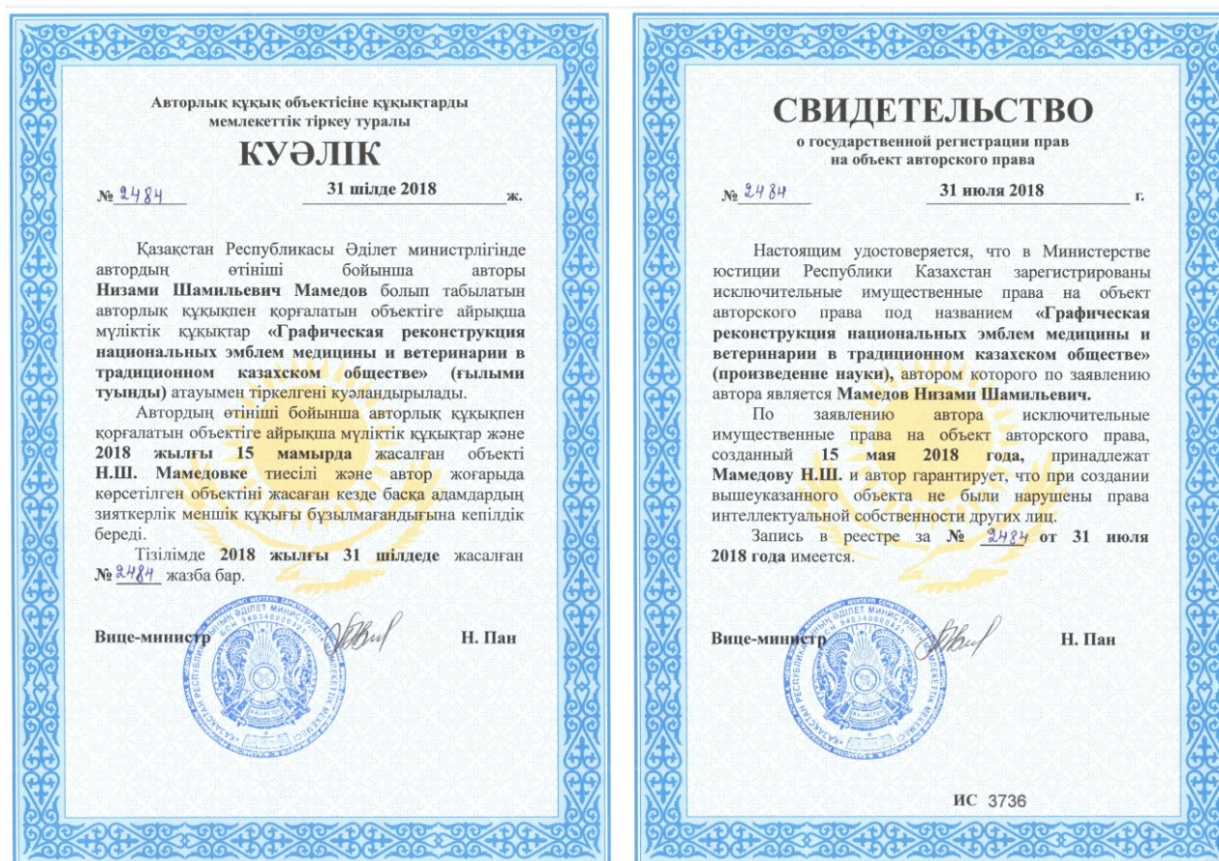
Авторлық құқық объектісіне құқықтарды мемлекеттік тіркеу туралы

КУӘЛІК

№ 2484 31 шілде 2018 ж.

Қазақстан Республикасы Әділет министрлігінде автордың өтініші бойынша авторы Низами Шамильевич Мамедов болып табылатын авторлық құқықпен қорғалатын объектіге айрықша мүліктік құқықтар «Графическая реконструкция национальных эмблем медицины и ветеринарии в традиционном казахском обществе» (ғылыми туынды) атауымен тіркелгені куәландырылады.

Автордың өтініші бойынша авторлық құқықпен қорғалатын объектіге айрықша мүліктік құқықтар және 2018 жылғы 15 мамырда жасалған объекті Н.Ш. Мамедовке тиесілі және автор жоғарыда көрсетілген объектіні жасаған кезде басқа адамдардың зияткерлік меншік құқығы бұзылмағандығына кепілдік береді.

Тізілімде 2018 жылғы 31 шілдеде жасалған № 2484 жазба бар.

Вице-министр Н. Пан

СВИДЕТЕЛЬСТВО
о государственной регистрации прав на объект авторского права

№ 2484 31 июля 2018 г.

Настоящим удостоверяется, что в Министерстве юстиции Республики Казахстан зарегистрированы исключительные имущественные права на объект авторского права под названием «Графическая реконструкция национальных эмблем медицины и ветеринарии в традиционном казахском обществе» (произведение науки), автором которого по заявлению автора является Мамедов Низами Шамильевич.

По заявлению автора исключительные имущественные права на объект авторского права, созданный 15 мая 2018 года, принадлежат Мамедову Н.Ш. и автор гарантирует, что при создании вышеуказанного объекта не были нарушены права интеллектуальной собственности других лиц.

Запись в реестре за № 2484 от 31 июля 2018 года имеется.

Вице-министр Н. Пан

ИС 3736